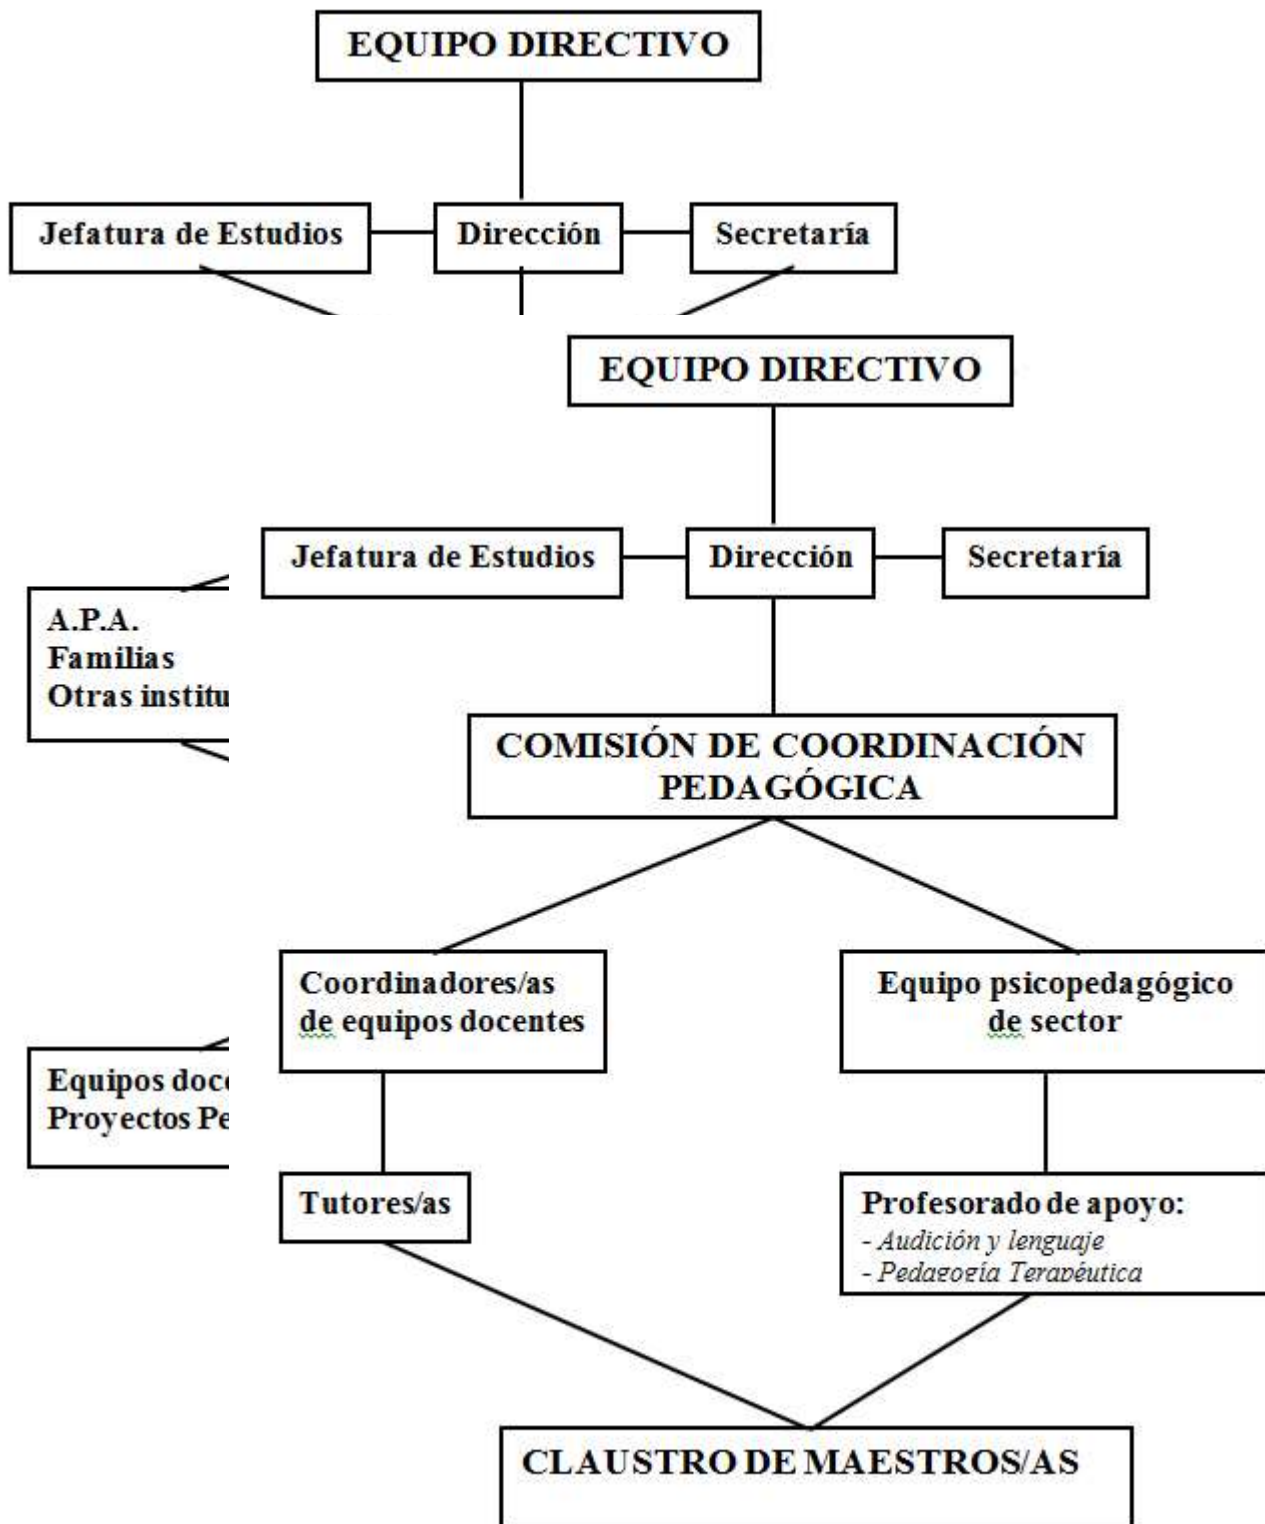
EQUIPO DIRECTIVO

Jefatura de Estudios

Dirección

Secretaría

EQUIPO DIRECTIVO

Jefatura de Estudios

Dirección

Secretaría

A.P.A.
Familias
Otras institu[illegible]

COMISIÓN DE COORDINACIÓN PEDAGÓGICA

Coordinadores/as de equipos docentes

Equipo psicopedagógico de sector

Equipos doc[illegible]
Proyectos Pe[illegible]

Tutores/as

Profesorado de apoyo:
- Audición y lenguaje
- Pedagogía Terapéutica

CLAUSTRO DE MAESTROS/AS